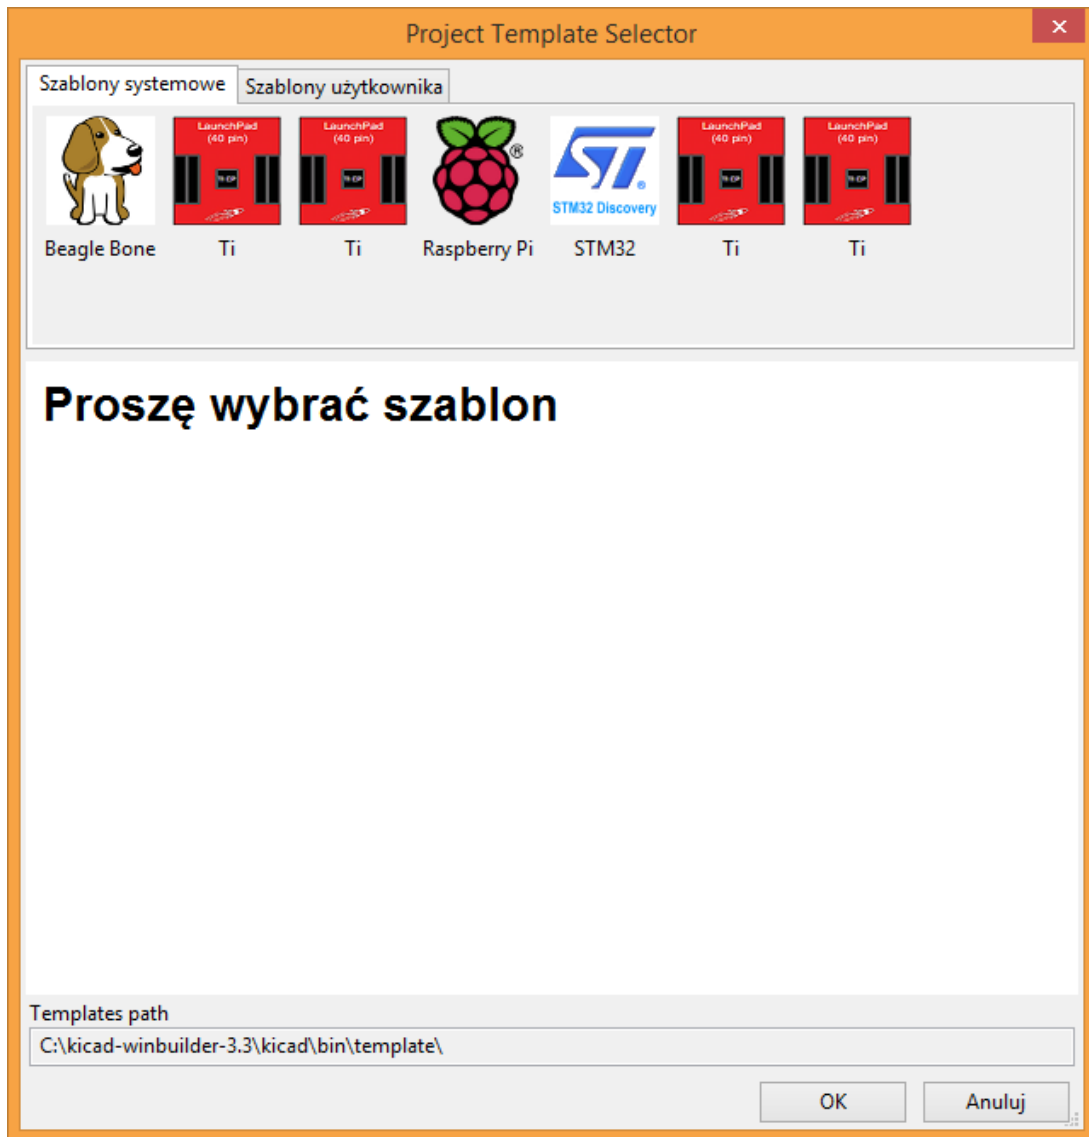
Project Template Selector

Szablony systemowe | Szablony użytkownika

LaunchPad (40 pin) LaunchPad (40 pin) LaunchPad (40 pin) LaunchPad (40 pin)

STM32 Discovery

Beagle Bone Ti Ti Raspberry Pi STM32 Ti Ti

Proszę wybrać szablon

Templates path

C:\kicad-winbuilder-3.3\kicad\bin\template\

OK Anuluj